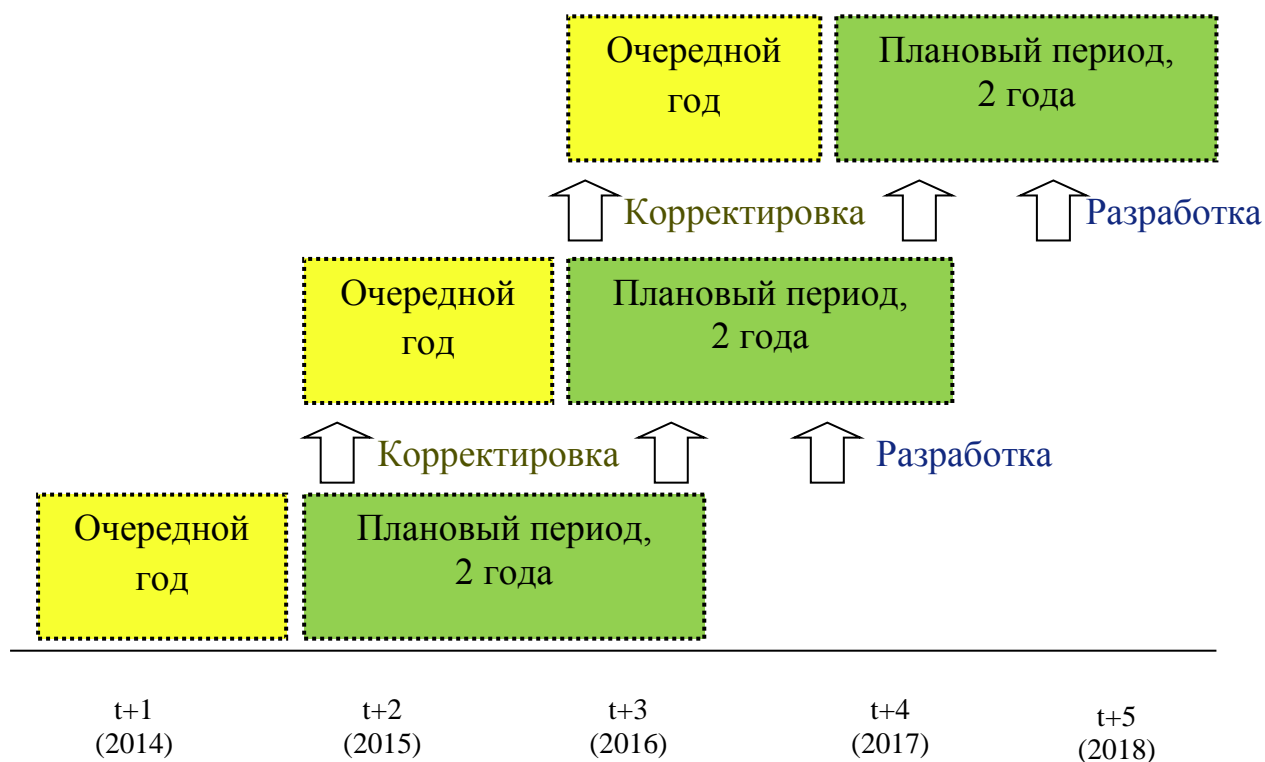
Очередной год

Плановый период, 2 года

Корректировка

Разработка

Очередной год

Плановый период, 2 года

Корректировка

Разработка

Очередной год

Плановый период, 2 года

t+1 (2014)

t+2 (2015)

t+3 (2016)

t+4 (2017)

t+5 (2018)